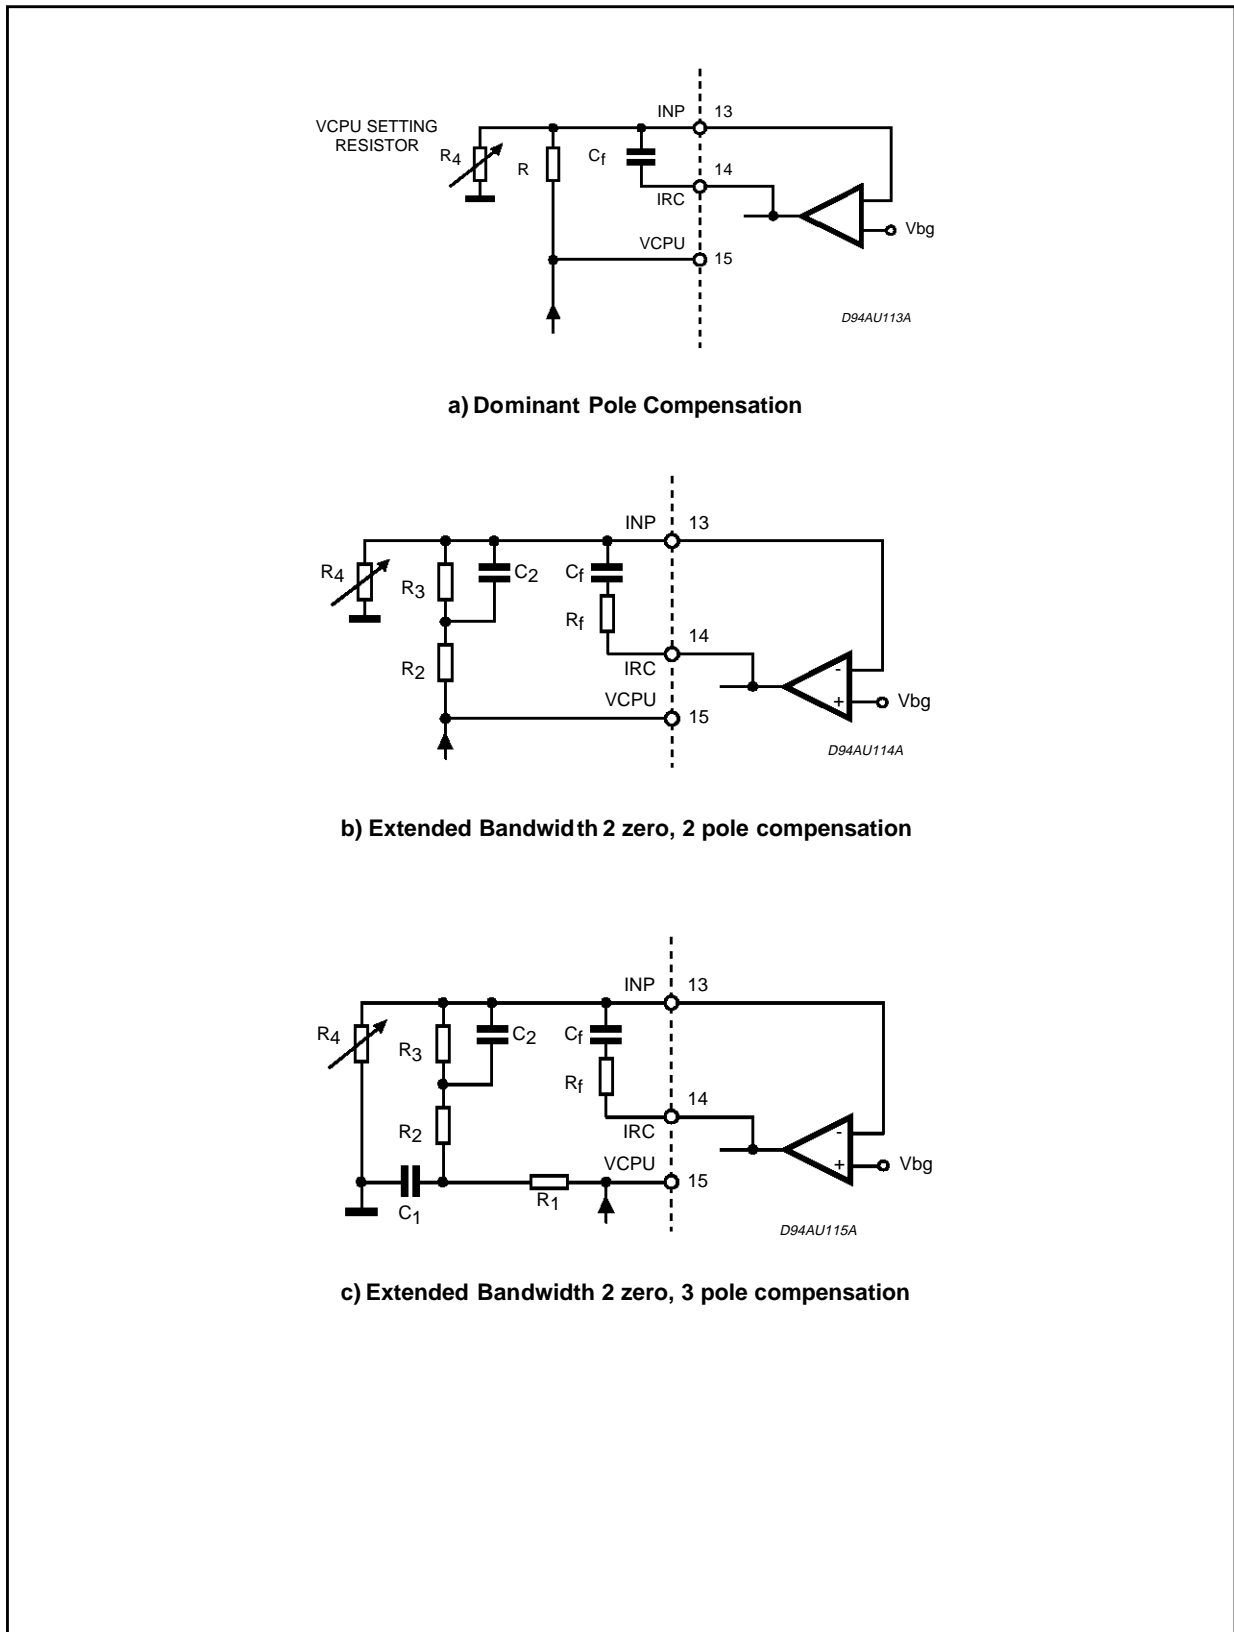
VCPU SETTING RESISTOR

$R_4$

R

$C_f$

INP

13

14

IRC

Vbg

VCPU

15

D94AU113A

a) Dominant Pole Compensation

$R_4$

$R_3$

$C_2$

$C_f$

$R_f$

$R_2$

INP

13

14

IRC

-

+

Vbg

VCPU

15

D94AU114A

b) Extended Bandwidth 2 zero, 2 pole compensation

$R_4$

$R_3$

$C_2$

$C_f$

$R_f$

$R_2$

INP

13

14

IRC

-

+

Vbg

VCPU

15

$C_1$

$R_1$

D94AU115A

c) Extended Bandwidth 2 zero, 3 pole compensation